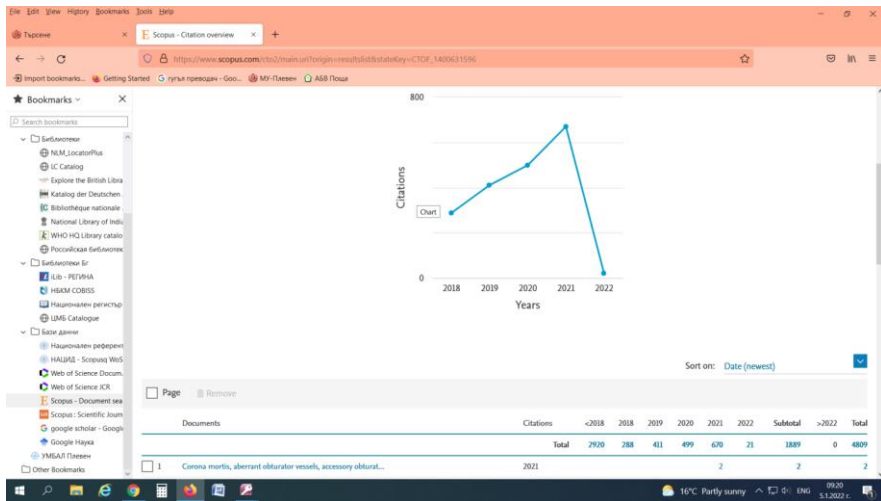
File Edit View History Bookmarks Tools Help

Търсене
Scopus - Citation overview
+

https://www.scopus.com/cto2/main.uri?origin=resultslist&stateKey=CTOF_1400631596

Import bookmarks... Getting Started гугъл преводач - Goo... МУ-Плевен АБВ Поща

Bookmarks
Search bookmarks
Библиотеки
NLM_LocatorPlus
LC Catalog
Explore the British Libra
Katalog der Deutschen
Bibliothèque nationale
National Library of Indi
WHO HQ Library catalo
Российская библиотек
Библиотеки Бг
iLib - РЕГИНА
НБКМ COBISS
Национален регистър
ЦМБ Catalogue
Бази данни
Национален референт
НАЦИД - Scopusи WoS
Web of Science Docum
Web of Science JCR
Scopus - Document sea
Scopus : Scientific Journ
google scholar - Googl
Google Наука
УМБАЛ Плевен
Other Bookmarks

800
Citations
Chart
0
2018 2019 2020 2021 2022
Years

Sort on: Date (newest)

Page Remove

| | Documents | Citations | <2018 | 2018 | 2019 | 2020 | 2021 | 2022 | Subtotal | >2022 | Total |
|---|---|---|---|---|---|---|---|---|---|---|---|
| | | Total | 2920 | 288 | 411 | 499 | 670 | 21 | 1889 | 0 | 4809 |
| 1 | Corona mortis, aberrant obturator vessels, accessory obturat... | 2021 | | | | | 2 | | 2 | | 2 |

16°C Partly sunny ENG 09:20 5.1.2022 г.